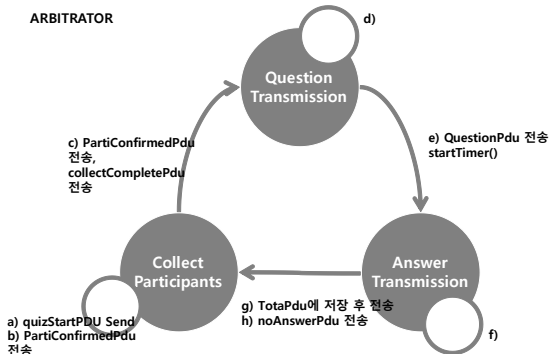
ARBITRATOR

d)

Question Transmission

e) QuestionPdu 전송 startTimer()

c) PartiConfirmedPdu 전송, collectCompletePdu 전송

Collect Participants

Answer Transmission

g) TotaPdu에 저장 후 전송
h) noAnswerPdu 전송

f)

a) quizStartPDU Send
b) PartiConfirmedPdu 전송